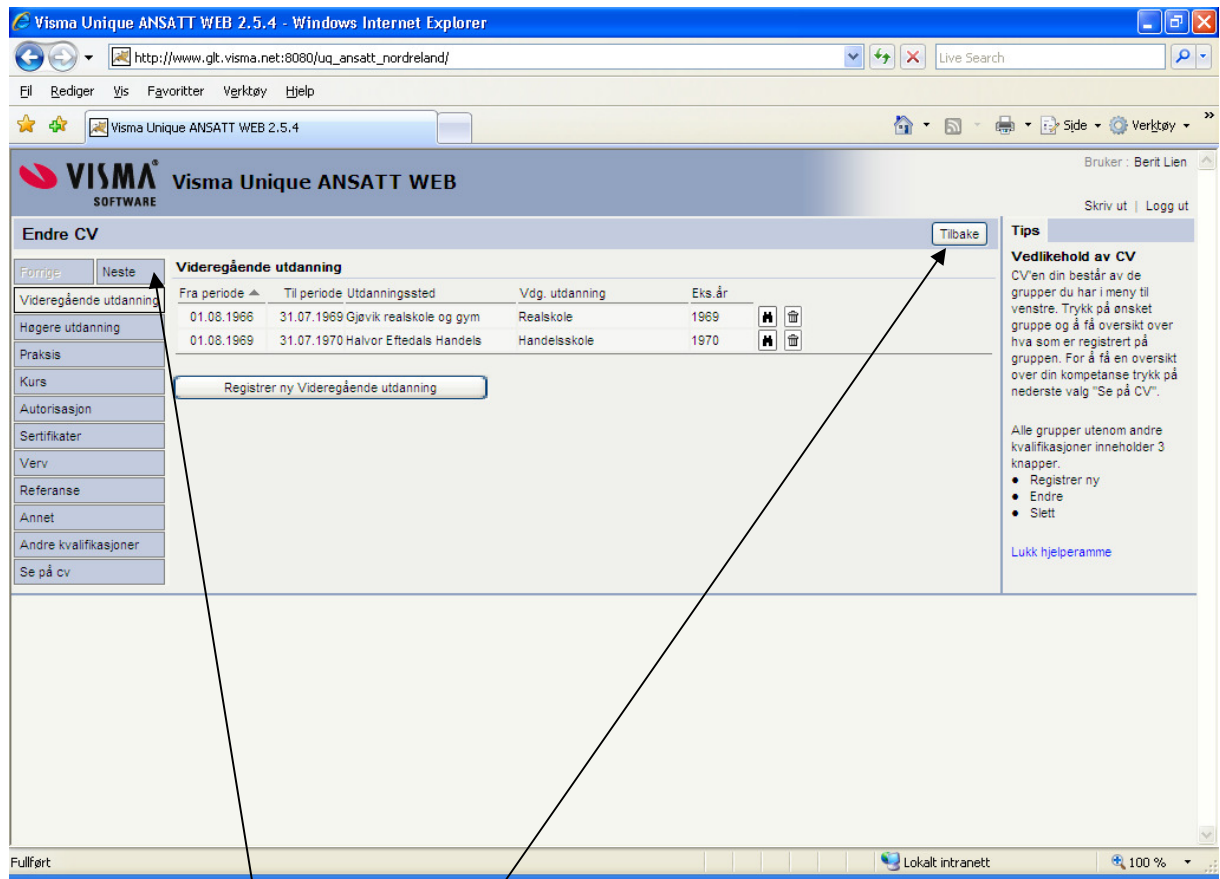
Visma Unique ANSATT WEB 2.5.4 - Windows Internet Explorer

http://www.glt.visma.net:8080/uq_ansatt_nordreland/

Live Search

Fil Rediger Vis Favoritter Verktøy Hjelp

Visma Unique ANSATT WEB 2.5.4

Side Verktøy

VISMA SOFTWARE Visma Unique ANSATT WEB

Bruker : Berit Lien

Skriv ut | Logg ut

Endre CV

Tilbake

Forrige Neste

Videregående utdanning

Høgere utdanning

Praksis

Kurs

Autorisasjon

Sertifikater

Verv

Referanse

Annet

Andre kvalifikasjoner

Se på cv

Videregående utdanning

| Fra periode | Til periode | Utdanningssted | Vdg. utdanning | Eks.år |
|---|---|---|---|---|
| 01.08.1966 | 31.07.1969 | Gjøvik realskole og gym | Realskole | 1969 |
| 01.08.1969 | 31.07.1970 | Halvor Eftedals Handels | Handelsskole | 1970 |

Registrer ny Videregående utdanning

Tips

Vedlikehold av CV

CV'en din består av de grupper du har i meny til venstre. Trykk på ønsket gruppe og å få oversikt over hva som er registrert på gruppen. For å få en oversikt over din kompetanse trykk på nederste valg "Se på CV".

Alle grupper utenom andre kvalifikasjoner inneholder 3 knapper.
• Registrer ny
• Endre
• Slett

Lukk hjelperamme

Fullført

Lokalt intranett

100 %